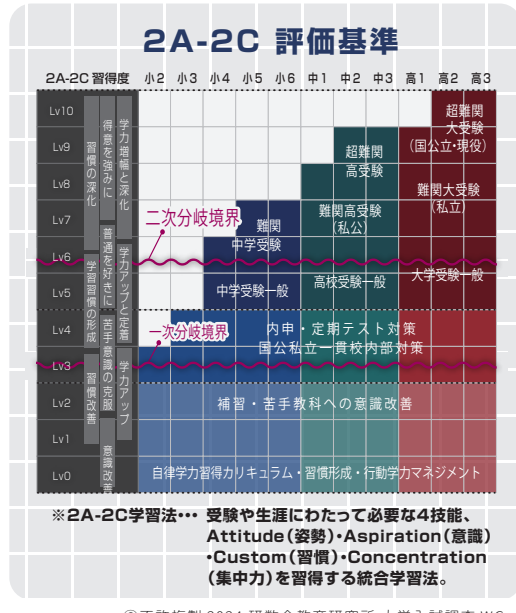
2A-2C 評価基準

| 2A-2C 習得度 | | | | 小2 | 小3 | 小4 | 小5 | 小6 | 中1 | 中2 | 中3 | 高1 | 高2 | 高3 |
|---|---|---|---|---|---|---|---|---|---|---|---|---|---|---|
| Lv10 | 習慣の深化 | 得意を強みに | 学力習慣と深化 | | | | | | | | | | 超難関大受験(国公立・現役) | |
| Lv9 | | | | | | | | | | 超難関高受験 | | | | |
| Lv8 | | | | | | | | | | | | 難関大受験(私立) | | |
| Lv7 | | | | | | | 難関中学受験 | | 難関高受験(私立) | | | | | |
| Lv6 | 学習習慣の形成 | 普通を好きに | 学力アップと定着 | | | | | | | | | | | |
| Lv5 | | | | | | 中学受験一般 | | | 高校受験一般 | | | 大学受験一般 | | |
| Lv4 | | 苦手意識の克服 | | | | | | | 内申・定期テスト対策 国公私立一貫校内部対策 | | | | | |
| Lv3 | 習慣改善 | | 学力アップ | | | | | | | | | | | |
| Lv2 | | | | 補習・苦手教科への意識改善 | | | | | | | | | | |
| Lv1 | | 意識改善 | | | | | | | | | | | | |
| Lv0 | | | | 自律学力習得カリキュラム・習慣形成・行動学力マネジメント | | | | | | | | | | |

二次分岐境界
一次分岐境界

※2A-2C学習法… 受験や生涯にわたって必要な4技能、Attitude(姿勢)・Aspiration(意識)・Custom(習慣)・Concentration(集中力)を習得する統合学習法。

© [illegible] 2024 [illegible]